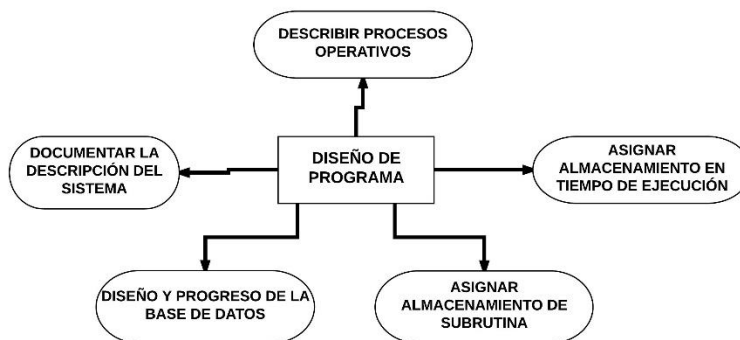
DESCRIBIR PROCESOS OPERATIVOS

DOCUMENTAR LA DESCRIPCIÓN DEL SISTEMA

DISEÑO DE PROGRAMA

ASIGNAR ALMACENAMIENTO EN TIEMPO DE EJECUCIÓN

DISEÑO Y PROGRESO DE LA BASE DE DATOS

ASIGNAR ALMACENAMIENTO DE SUBRUTINA